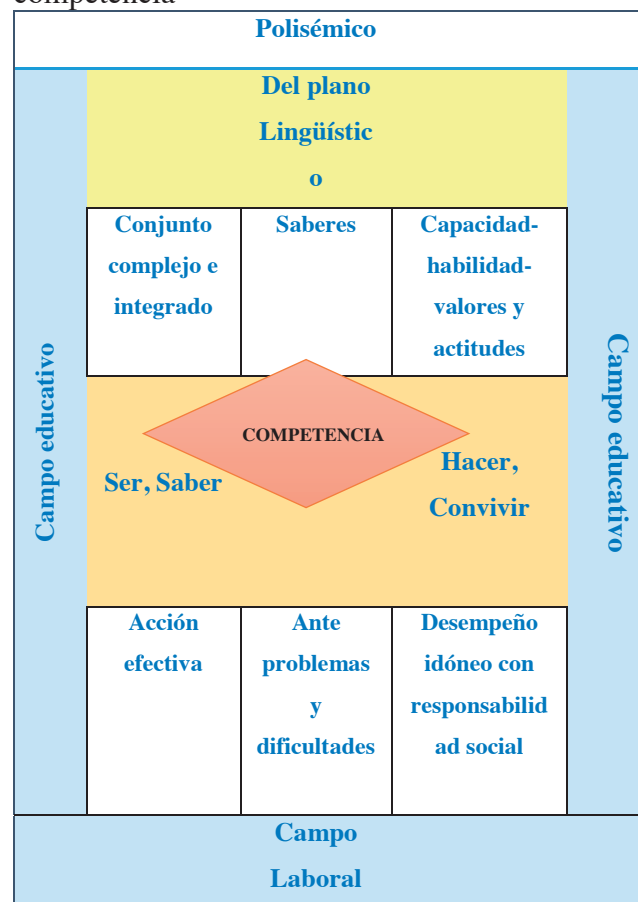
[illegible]

Polisémico

Del plano Lingüístic o

| Conjunto complejo e integrado | Saberes | Capacidad-habilidad-valores y actitudes |
|---|---|---|

Campo educativo

COMPETENCIA

Ser, Saber

Hacer, Convivir

Campo educativo

| Acción efectiva | Ante problemas y dificultades | Desempeño idóneo con responsabilid ad social |
|---|---|---|

Campo Laboral